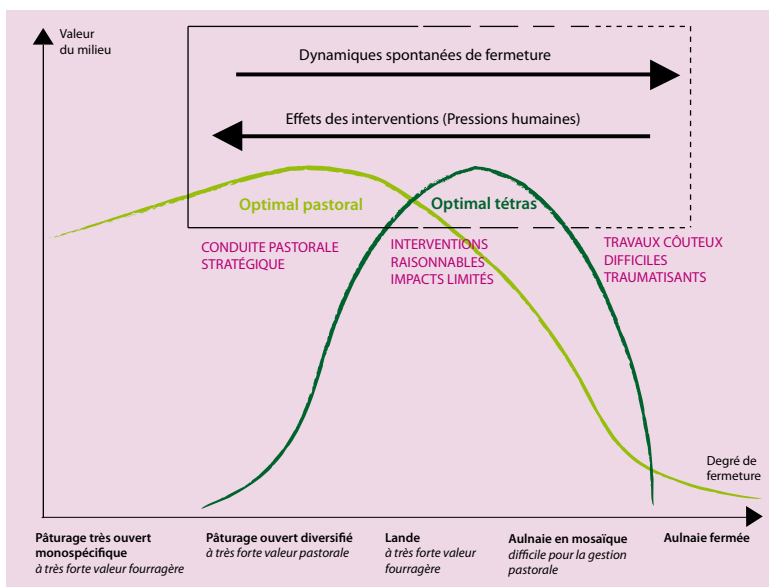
Valeur du milieu

Dynamiques spontanées de fermeture

Effets des interventions (Pressions humaines)

Optimal pastoral

Optimal tétras

CONDUITE PASTORALE STRATÉGIQUE

INTERVENTIONS RAISONNABLES IMPACTS LIMITÉS

TRAVAUX CÔUTEUX DIFFICILES TRAUMATISANTS

Degré de fermeture

Pâturage très ouvert monospécifique
à très forte valeur fourragère

Pâturage ouvert diversifié
à très forte valeur pastorale

Lande
à très forte valeur fourragère

Aulnaie en mosaïque
difficile pour la gestion pastorale

Aulnaie fermée